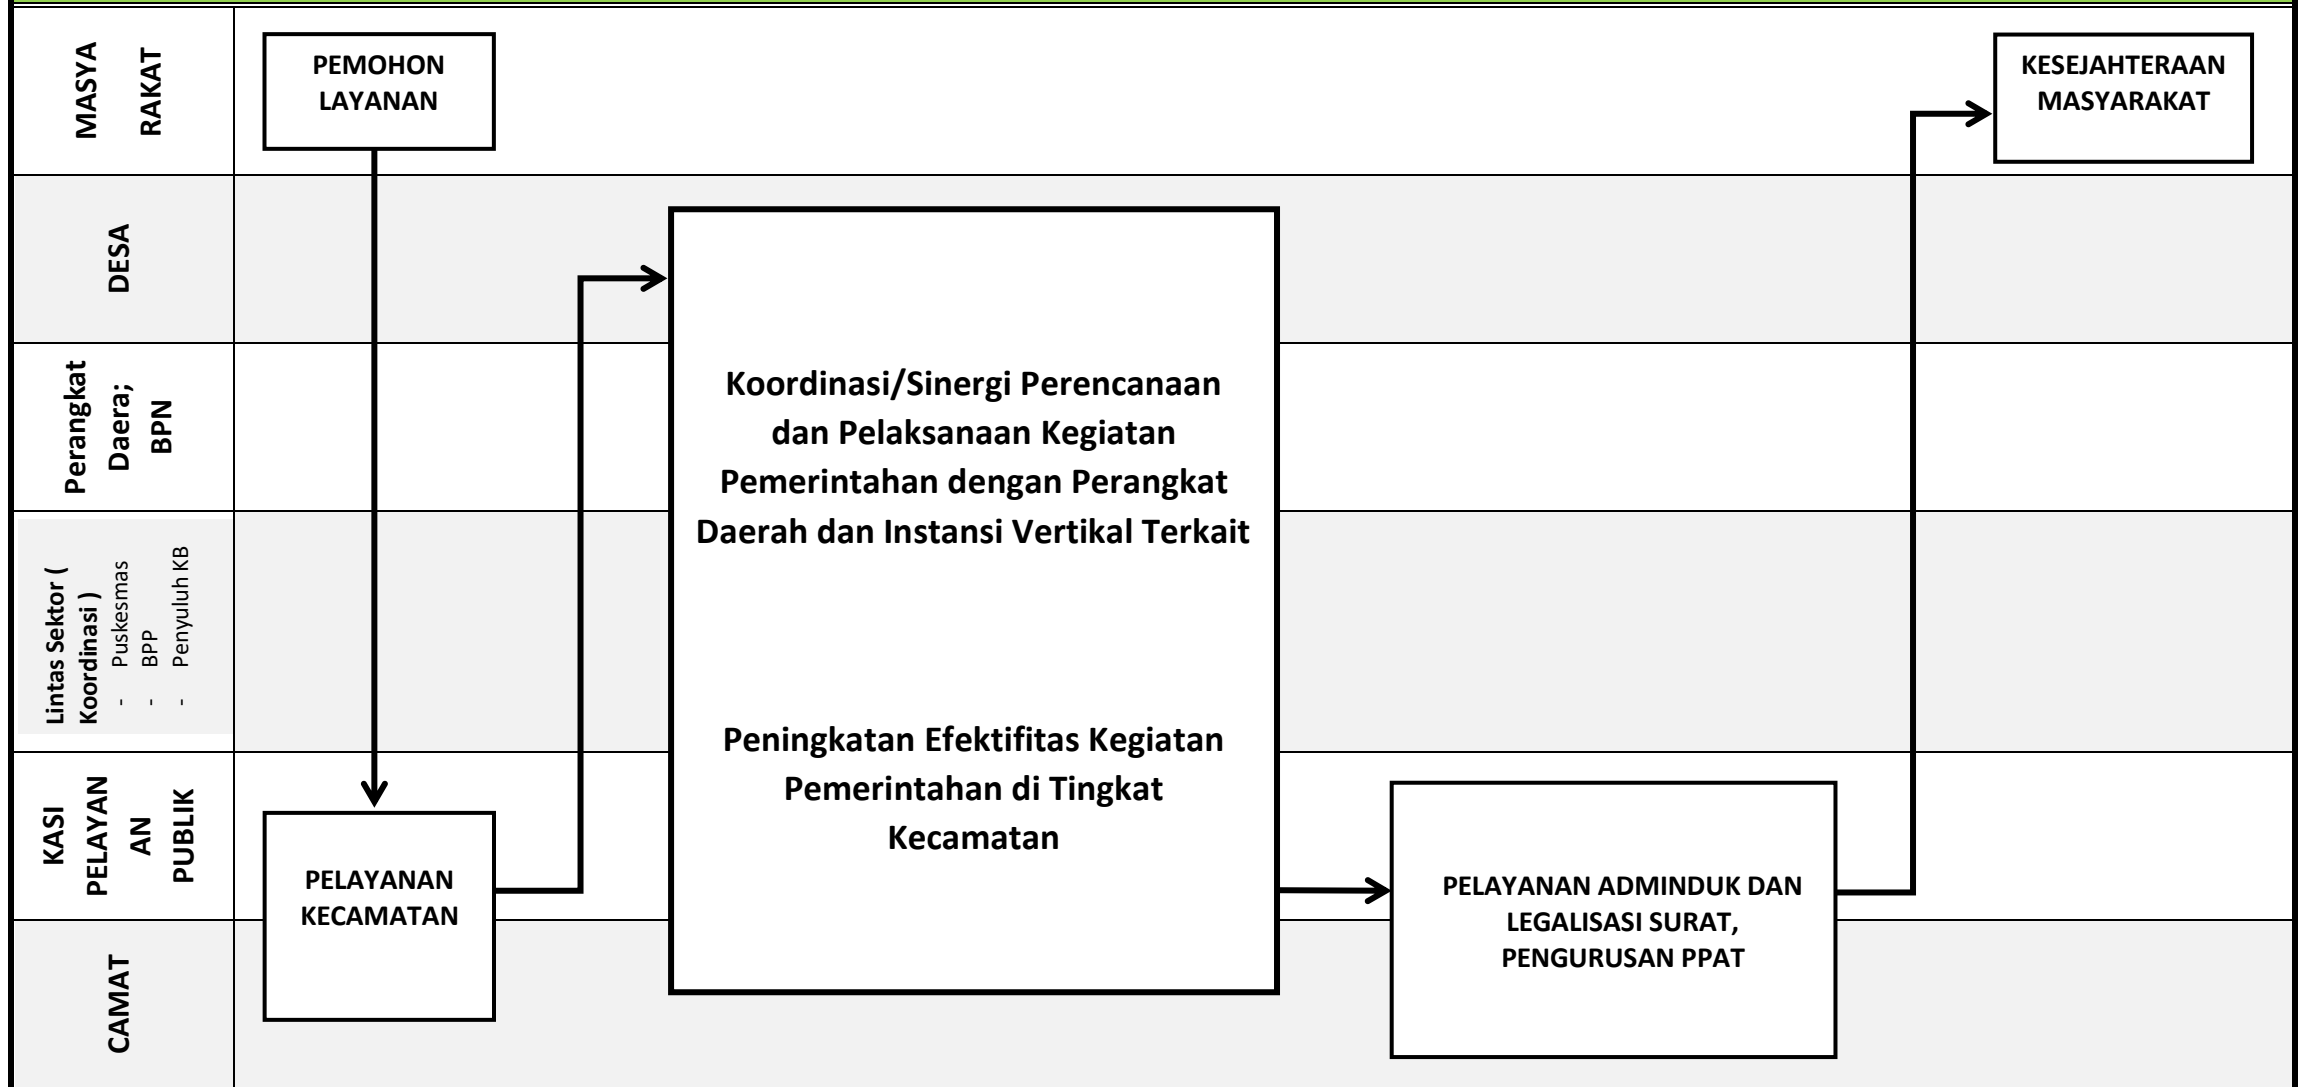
MASYA RAKAT

DESA

Perangkat Daera; BPN

Lintas Sektor ( Koordinasi )
- Puskesmas
- BPP
- Penyuluh KB

KASI PELAYAN AN PUBLIK

CAMAT

PEMOHON LAYANAN

KESEJAHTERAAN MASYARAKAT

Koordinasi/Sinergi Perencanaan dan Pelaksanaan Kegiatan Pemerintahan dengan Perangkat Daerah dan Instansi Vertikal Terkait

Peningkatan Efektifitas Kegiatan Pemerintahan di Tingkat Kecamatan

PELAYANAN KECAMATAN

PELAYANAN ADMINDUK DAN LEGALISASI SURAT, PENGURUSAN PPAT